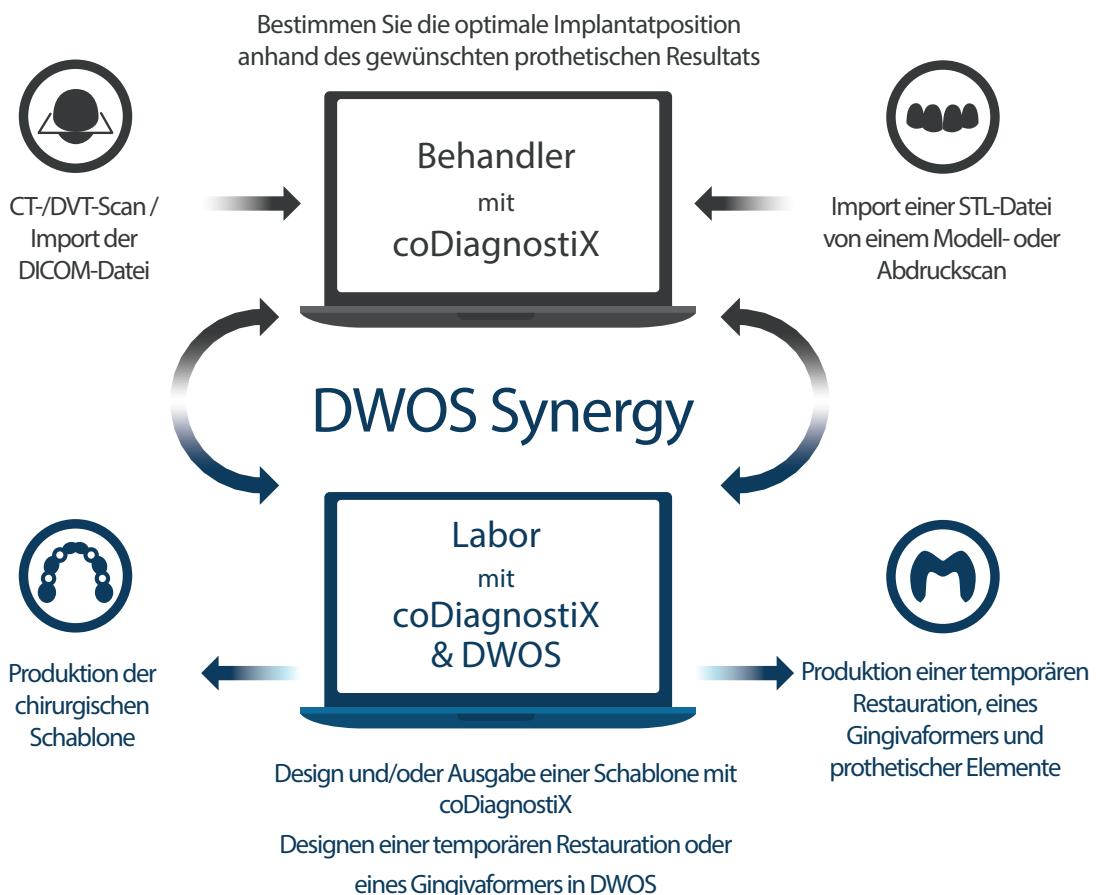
Bestimmen Sie die optimale Implantatposition anhand des gewünschten prothetischen Resultats

CT-/DVT-Scan / Import der DICOM-Datei

Behandler
mit
coDiagnostiX

Import einer STL-Datei von einem Modell- oder Abdruckscan

DWOS Synergy

Produktion der chirurgischen Schablone

Labor
mit
coDiagnostiX
& DWOS

Produktion einer temporären Restauration, eines Gingivaformers und prothetischer Elemente

Design und/oder Ausgabe einer Schablone mit coDiagnostiX

Designen einer temporären Restauration oder eines Gingivaformers in DWOS